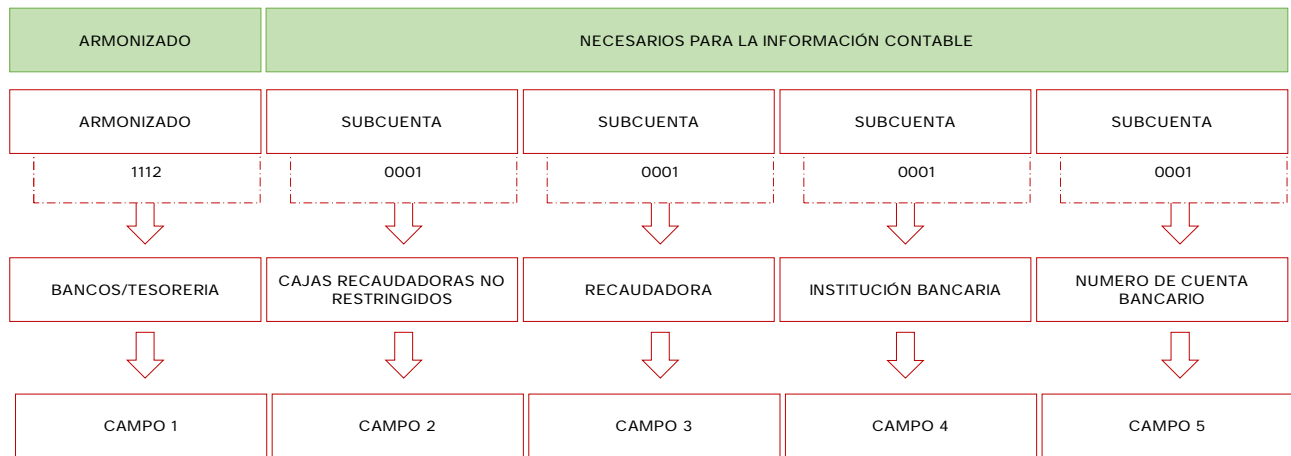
ARMONIZADO

NECESARIOS PARA LA INFORMACIÓN CONTABLE

ARMONIZADO

1112

BANCOS/TESORERIA

CAMPO 1

SUBCUENTA

0001

CAJAS RECAUDADORAS NO RESTRINGIDOS

CAMPO 2

SUBCUENTA

0001

RECAUDADORA

CAMPO 3

SUBCUENTA

0001

INSTITUCIÓN BANCARIA

CAMPO 4

SUBCUENTA

0001

NUMERO DE CUENTA BANCARIO

CAMPO 5